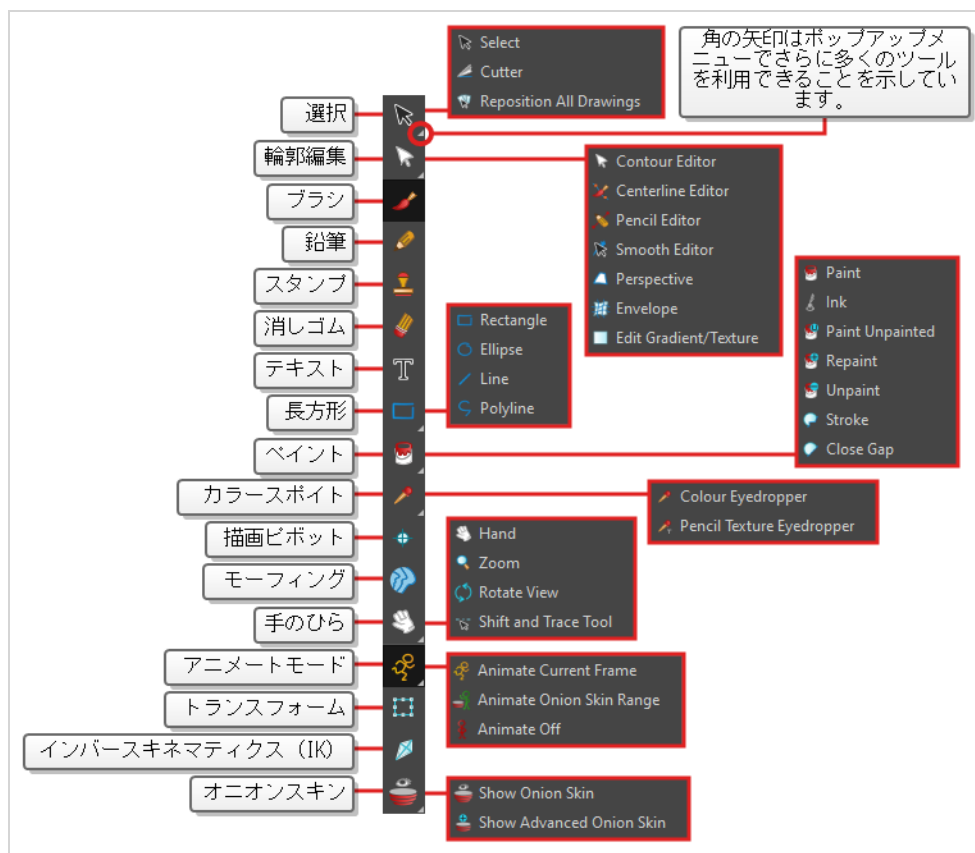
Select
Cutter
Reposition All Drawings

角の矢印はポップアップメニューでさらに多くのツールを利用できることを示しています。

選択
輪郭編集
ブラシ
鉛筆
スタンプ
消しゴム
テキスト
長方形
ペイント
カラースポイト
描画ピボット
モーフィング
手のひら
アニメートモード
トランスフォーム
インバースキネマティクス（IK）
オニオンスキン

Contour Editor
Centerline Editor
Pencil Editor
Smooth Editor
Perspective
Envelope
Edit Gradient/Texture

Paint
Ink
Paint Unpainted
Repaint
Unpaint
Stroke
Close Gap

Rectangle
Ellipse
Line
Polyline

Colour Eyedropper
Pencil Texture Eyedropper

Hand
Zoom
Rotate View
Shift and Trace Tool

Animate Current Frame
Animate Onion Skin Range
Animate Off

Show Onion Skin
Show Advanced Onion Skin